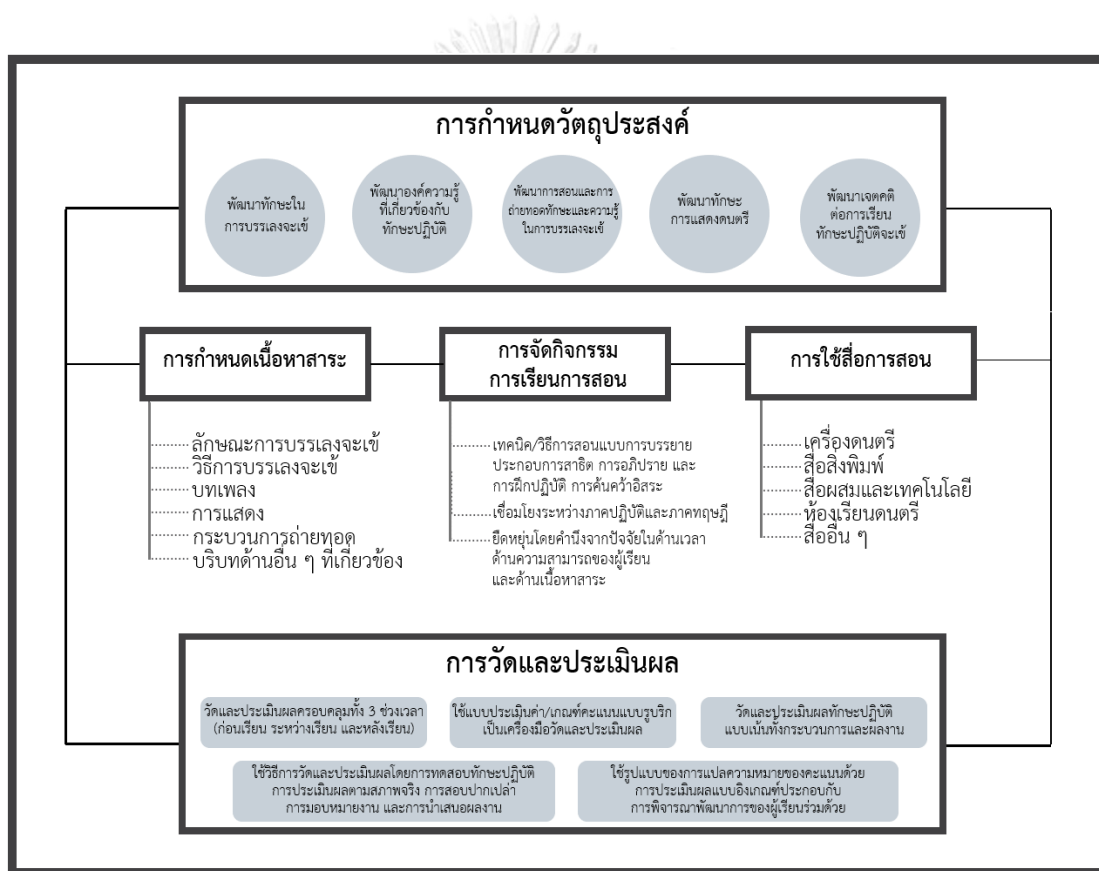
การกำหนดวัตถุประสงค์

พัฒนาทักษะในการบรรเลงจะเข้

พัฒนาองค์ความรู้ที่เกี่ยวข้องกับทักษะปฏิบัติ

พัฒนาการสอนและการถ่ายทอดทักษะและความรู้ในการบรรเลงจะเข้

พัฒนาทักษะการแสดงดนตรี

พัฒนาเจตคติต่อการเรียนทักษะปฏิบัติจะเข้

การกำหนดเนื้อหาสาระ

ลักษณะการบรรเลงจะเข้
วิธีการบรรเลงจะเข้
บทเพลง
การแสดง
กระบวนการถ่ายทอด
บริบทด้านอื่น ๆ ที่เกี่ยวข้อง

การจัดกิจกรรมการเรียนการสอน

เทคนิค/วิธีการสอนแบบการบรรยายประกอบการสาธิต การอภิปราย และการฝึกปฏิบัติ การค้นคว้าอิสระ
เชื่อมโยงระหว่างภาคปฏิบัติและภาคทฤษฎี
ยืดหยุ่นโดยคำนึงจากปัจจัยในด้านเวลา ด้านความสามารถของผู้เรียน และด้านเนื้อหาสาระ

การใช้สื่อการสอน

เครื่องดนตรี
สื่อสิ่งพิมพ์
สื่อผสมและเทคโนโลยี
ห้องเรียนดนตรี
สื่ออื่น ๆ

การวัดและประเมินผล

วัดและประเมินผลครอบคลุมทั้ง 3 ช่วงเวลา (ก่อนเรียน ระหว่างเรียน และหลังเรียน)

ใช้แบบประเมินค่า/เกณฑ์คะแนนแบบรูบริกเป็นเครื่องมือวัดและประเมินผล

วัดและประเมินผลทักษะปฏิบัติแบบเน้นทั้งกระบวนการและผลงาน

ใช้วิธีการวัดและประเมินผลโดยการทดสอบทักษะปฏิบัติ การประเมินผลตามสภาพจริง การสอบปากเปล่า การมอบหมายงาน และการนำเสนอผลงาน

ใช้รูปแบบของการแปลความหมายของคะแนนด้วยการประเมินผลแบบอิงเกณฑ์ประกอบกับการพิจารณาพัฒนาการของผู้เรียนร่วมด้วย